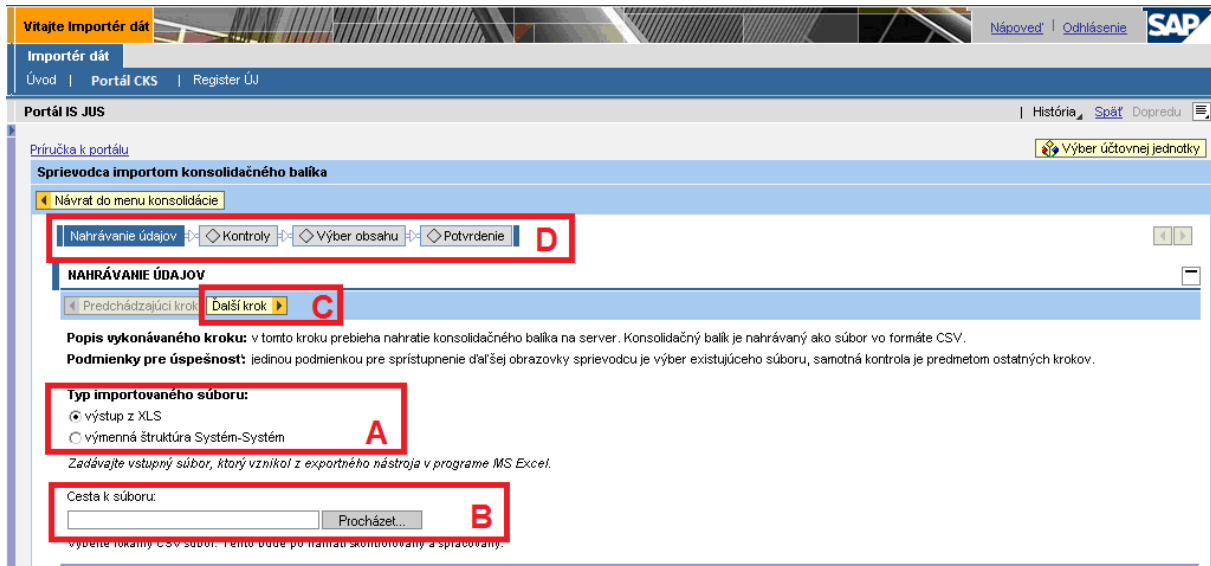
Vitajte Importér dát

Nápoveď | Odhlásenie

SAP

Importér dát

Úvod | Portál CKS | Register ÚJ

Portál IS JUS

| História Späť Dopredu

Príručka k portálu

Výber účtovnej jednotky

Sprievodca importom konsolidačného balíka

Návrat do menu konsolidácie

Nahrávanie údajov | Kontroly | Výber obsahu | Potvrdenie

D

NAHRÁVANIE ÚDAJOV

Predchádzajúci krok | Ďalší krok

C

**Popis vykonávaného kroku:** v tomto kroku prebieha nahratie konsolidačného balíka na server. Konsolidačný balík je nahrávaný ako súbor vo formáte CSV.

**Podmienky pre úspešnosť:** jedinou podmienkou pre sprístupnenie ďalšej obrazovky sprievodcu je výber existujúceho súboru, samotná kontrola je predmetom ostatných krokov.

Typ importovaného súboru:

výstup z XLS

výmenná štruktúra Systém-Systém

A

Zadávajte vstupný súbor, ktorý vznikol z exportného nástroja v programe MS Excel.

Cesta k súboru:

Procházet...

B

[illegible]